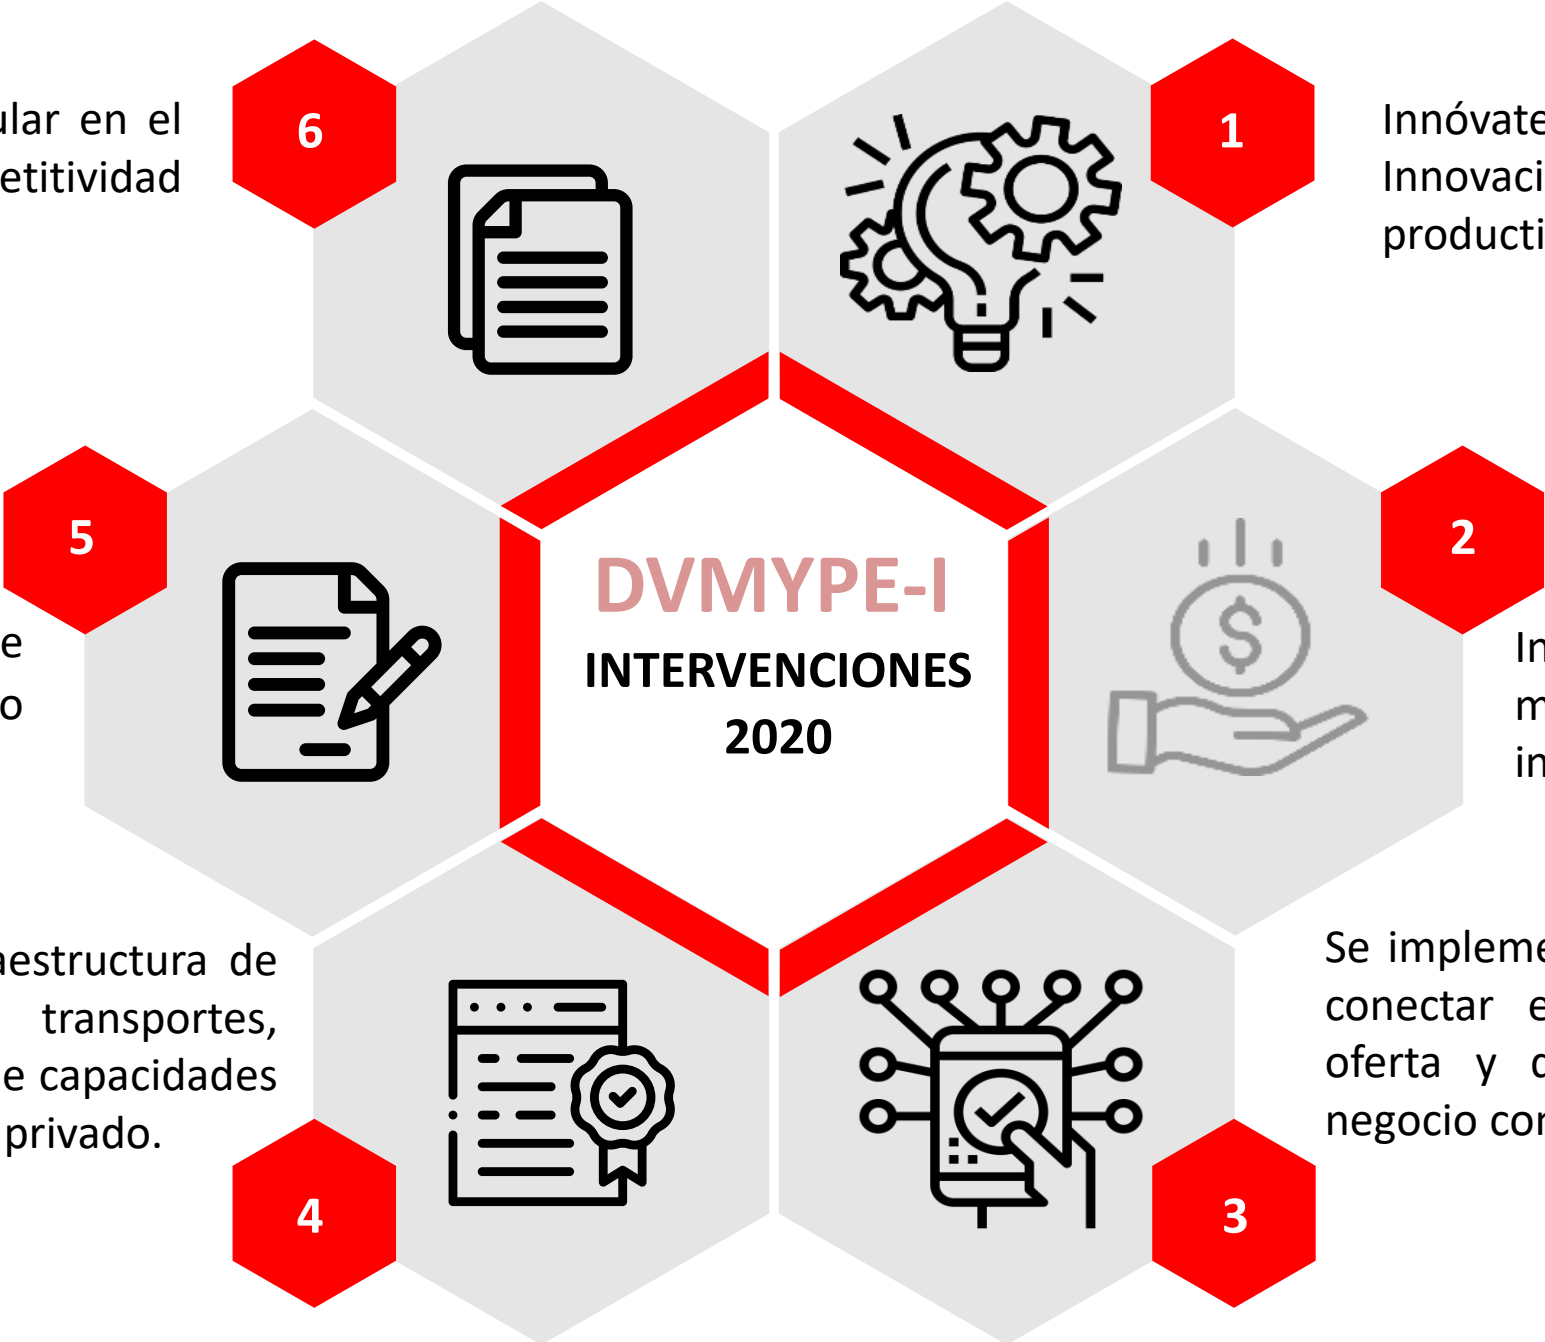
ular en el
etitividad

6

1

Innóvate
Innovaci
producti

5

e
o

DVMYPE-I
INTERVENCIONES
2020

2

In
m
in

aestructura de
transportes,
e capacidades
privado.

Se impleme
conectar e
oferta y d
negocio cor

4

3